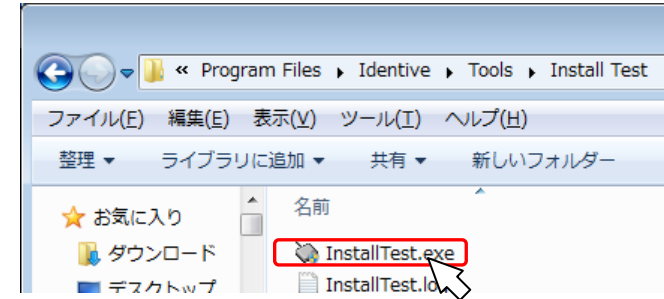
« Program Files ▸ Identive ▸ Tools ▸ Install Test

ファイル(F) 編集(E) 表示(V) ツール(T) ヘルプ(H)

整理 ▾ ライブラリに追加 ▾ 共有 ▾ 新しいフォルダー

名前

お気に入り
ダウンロード
デスクトップ

InstallTest.exe
InstallTest.lo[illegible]